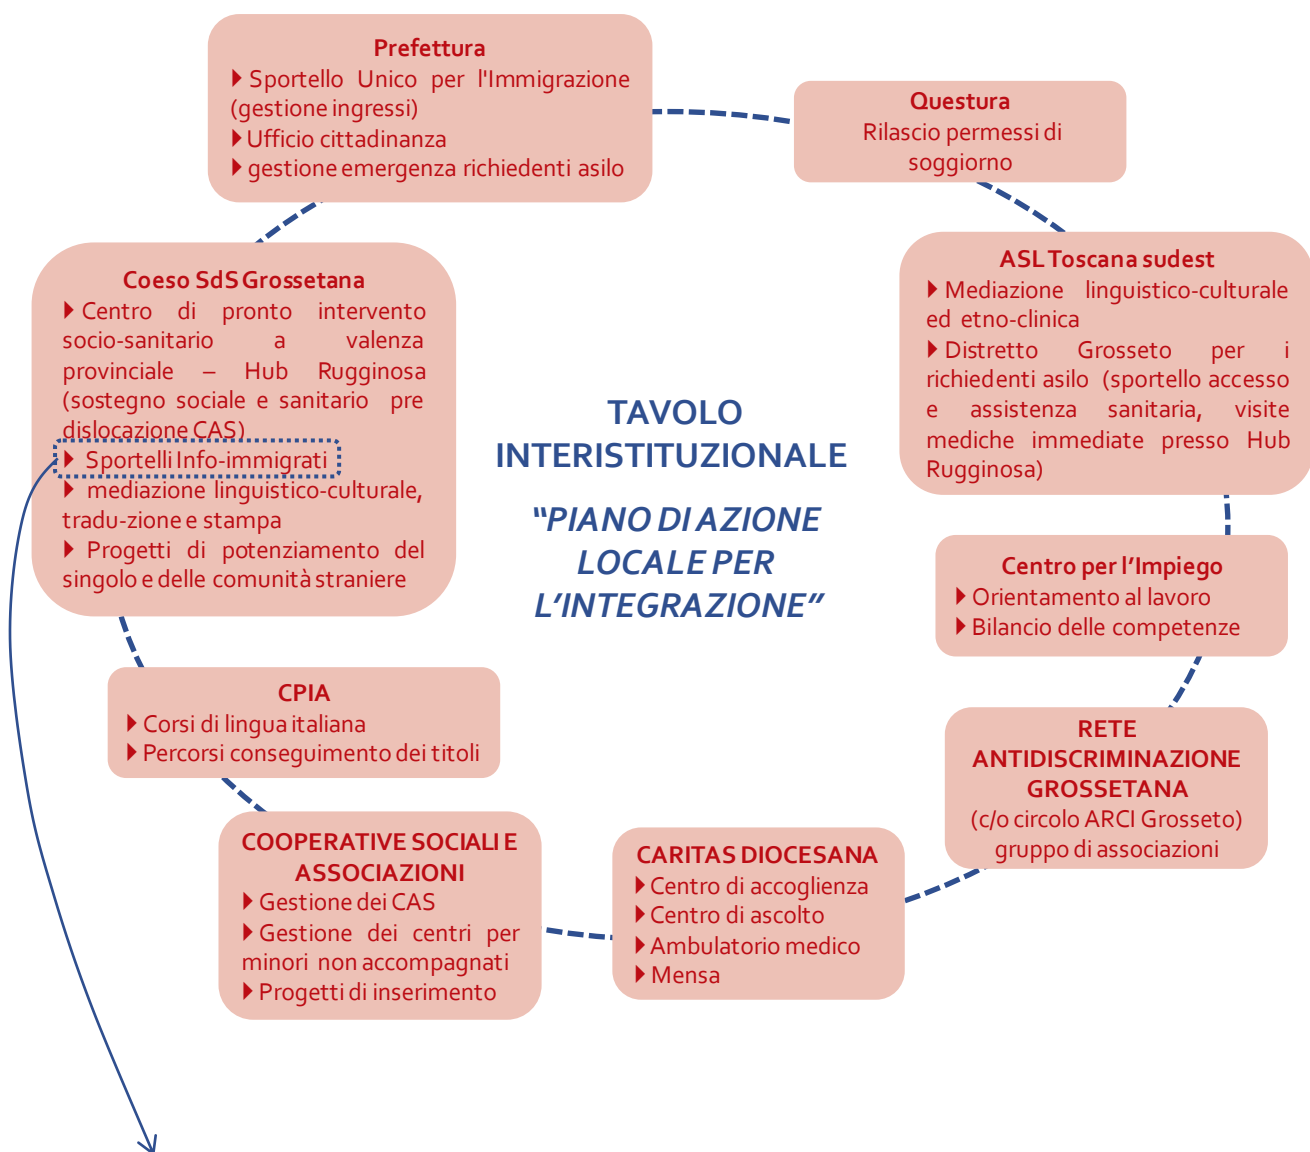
TAVOLO INTERISTITUZIONALE

"PIANO DI AZIONE LOCALE PER L'INTEGRAZIONE"

Prefettura
Sportello Unico per l'Immigrazione (gestione ingressi)
Ufficio cittadinanza
gestione emergenza richiedenti asilo

Questura
Rilascio permessi di soggiorno

ASL Toscana sudest
Mediazione linguistico-culturale ed etno-clinica
Distretto Grosseto per i richiedenti asilo (sportello accesso e assistenza sanitaria, visite mediche immediate presso Hub Rugginosa)

Centro per l'Impiego
Orientamento al lavoro
Bilancio delle competenze

RETE ANTIDISCRIMINAZIONE GROSSETANA
(c/o circolo ARCI Grosseto) gruppo di associazioni

CARITAS DIOCESANA
Centro di accoglienza
Centro di ascolto
Ambulatorio medico
Mensa

COOPERATIVE SOCIALI E ASSOCIAZIONI
Gestione dei CAS
Gestione dei centri per minori non accompagnati
Progetti di inserimento

CPIA
Corsi di lingua italiana
Percorsi conseguimento dei titoli

Coeso SdS Grossetana
Centro di pronto intervento socio-sanitario a valenza provinciale – Hub Rugginosa (sostegno sociale e sanitario pre dislocazione CAS)
Sportelli Info-immigrati
mediazione linguistico-culturale, tradu-zione e stampa
Progetti di potenziamento del singolo e delle comunità straniere